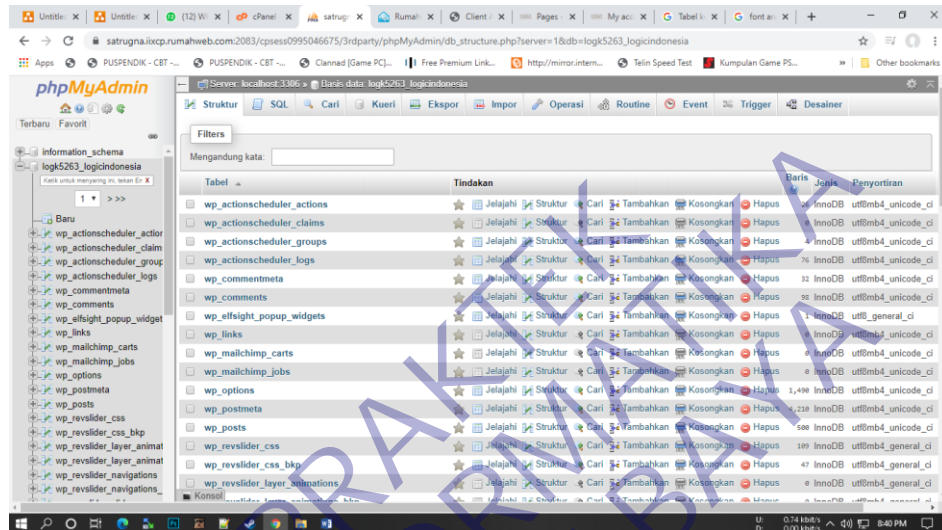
Untitle | Untitle | (12) W | cPanel | satrug | Rumah | Client a | Pages | My acc | Tabel k | font an | +

satrugna.iixcp.rumahweb.com:2083/cpsess0995046675/3rdparty/phpMyAdmin/db_structure.php?server=1&db=logk5263_logicindonesia

Apps | PUSPENDIK - CBT -... | PUSPENDIK - CBT -... | Clannad (Game PC)... | Free Premium Link... | http://mirror.intern... | Telin Speed Test | Kumpulan Game PS... | » | Other bookmarks

phpMyAdmin

Terbaru Favorit

information_schema
logk5263_logicindonesia

Ketik untuk menyaring ini, tekan Er X

1 >>>

Baru
wp_actionscheduler_actior
wp_actionscheduler_claim
wp_actionscheduler_group
wp_actionscheduler_logs
wp_commentmeta
wp_comments
wp_elfsight_popup_widget
wp_links
wp_mailchimp_carts
wp_mailchimp_jobs
wp_options
wp_postmeta
wp_posts
wp_revslider_css
wp_revslider_css_bkp
wp_revslider_layer_animat
wp_revslider_layer_animat
wp_revslider_navigations
wp_revslider_navigations_

Server: localhost:3306 » Basis data: logk5263_logicindonesia

Struktur | SQL | Cari | Kueri | Ekspor | Impor | Operasi | Routine | Event | Trigger | Desainer

Filters

Mengandung kata:

| Tabel | Tindakan | Baris | Jenis | Penyortiran |
|---|---|---|---|---|
| wp_actionscheduler_actions | Jelajahi Struktur Cari Tambahkan Kosongkan Hapus | 26 | InnoDB | utf8mb4_unicode_ci |
| wp_actionscheduler_claims | Jelajahi Struktur Cari Tambahkan Kosongkan Hapus | 0 | InnoDB | utf8mb4_unicode_ci |
| wp_actionscheduler_groups | Jelajahi Struktur Cari Tambahkan Kosongkan Hapus | 4 | InnoDB | utf8mb4_unicode_ci |
| wp_actionscheduler_logs | Jelajahi Struktur Cari Tambahkan Kosongkan Hapus | 76 | InnoDB | utf8mb4_unicode_ci |
| wp_commentmeta | Jelajahi Struktur Cari Tambahkan Kosongkan Hapus | 32 | InnoDB | utf8mb4_unicode_ci |
| wp_comments | Jelajahi Struktur Cari Tambahkan Kosongkan Hapus | 98 | InnoDB | utf8mb4_unicode_ci |
| wp_elfsight_popup_widgets | Jelajahi Struktur Cari Tambahkan Kosongkan Hapus | 1 | InnoDB | utf8_general_ci |
| wp_links | Jelajahi Struktur Cari Tambahkan Kosongkan Hapus | 0 | InnoDB | utf8mb4_unicode_ci |
| wp_mailchimp_carts | Jelajahi Struktur Cari Tambahkan Kosongkan Hapus | 0 | InnoDB | utf8mb4_unicode_ci |
| wp_mailchimp_jobs | Jelajahi Struktur Cari Tambahkan Kosongkan Hapus | 0 | InnoDB | utf8mb4_unicode_ci |
| wp_options | Jelajahi Struktur Cari Tambahkan Kosongkan Hapus | 1,490 | InnoDB | utf8mb4_unicode_ci |
| wp_postmeta | Jelajahi Struktur Cari Tambahkan Kosongkan Hapus | 4,210 | InnoDB | utf8mb4_unicode_ci |
| wp_posts | Jelajahi Struktur Cari Tambahkan Kosongkan Hapus | 500 | InnoDB | utf8mb4_unicode_ci |
| wp_revslider_css | Jelajahi Struktur Cari Tambahkan Kosongkan Hapus | 109 | InnoDB | utf8mb4_general_ci |
| wp_revslider_css_bkp | Jelajahi Struktur Cari Tambahkan Kosongkan Hapus | 47 | InnoDB | utf8mb4_general_ci |
| wp_revslider_layer_animations | Jelajahi Struktur Cari Tambahkan Kosongkan Hapus | 0 | InnoDB | utf8mb4_general_ci |

Konsol

PRAKERJA BAYA

0.74 kbit/s 0.00 kbit/s 8:40 PM